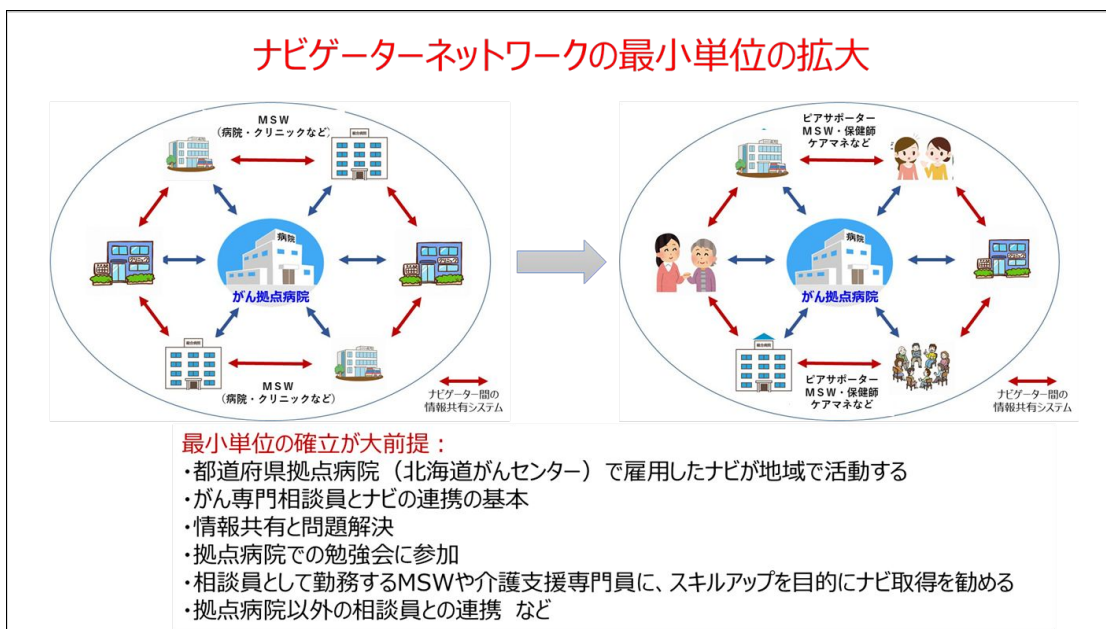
ナビゲーターネットワークの最小単位の拡大

MSW
（病院・クリニックなど）

病院
がん拠点病院

MSW
（病院・クリニックなど）

ナビゲーター間の
情報共有システム

ピアサポーター
MSW・保健師
ケアマネなど

病院
がん拠点病院

ピアサポーター
MSW・保健師
ケアマネなど

ナビゲーター間の
情報共有システム

最小単位の確立が大前提：
・都道府県拠点病院（北海道がんセンター）で雇用したナビが地域で活動する
・がん専門相談員とナビの連携の基本
・情報共有と問題解決
・拠点病院での勉強会に参加
・相談員として勤務するMSWや介護支援専門員に、スキルアップを目的にナビ取得を勧める
・拠点病院以外の相談員との連携　など